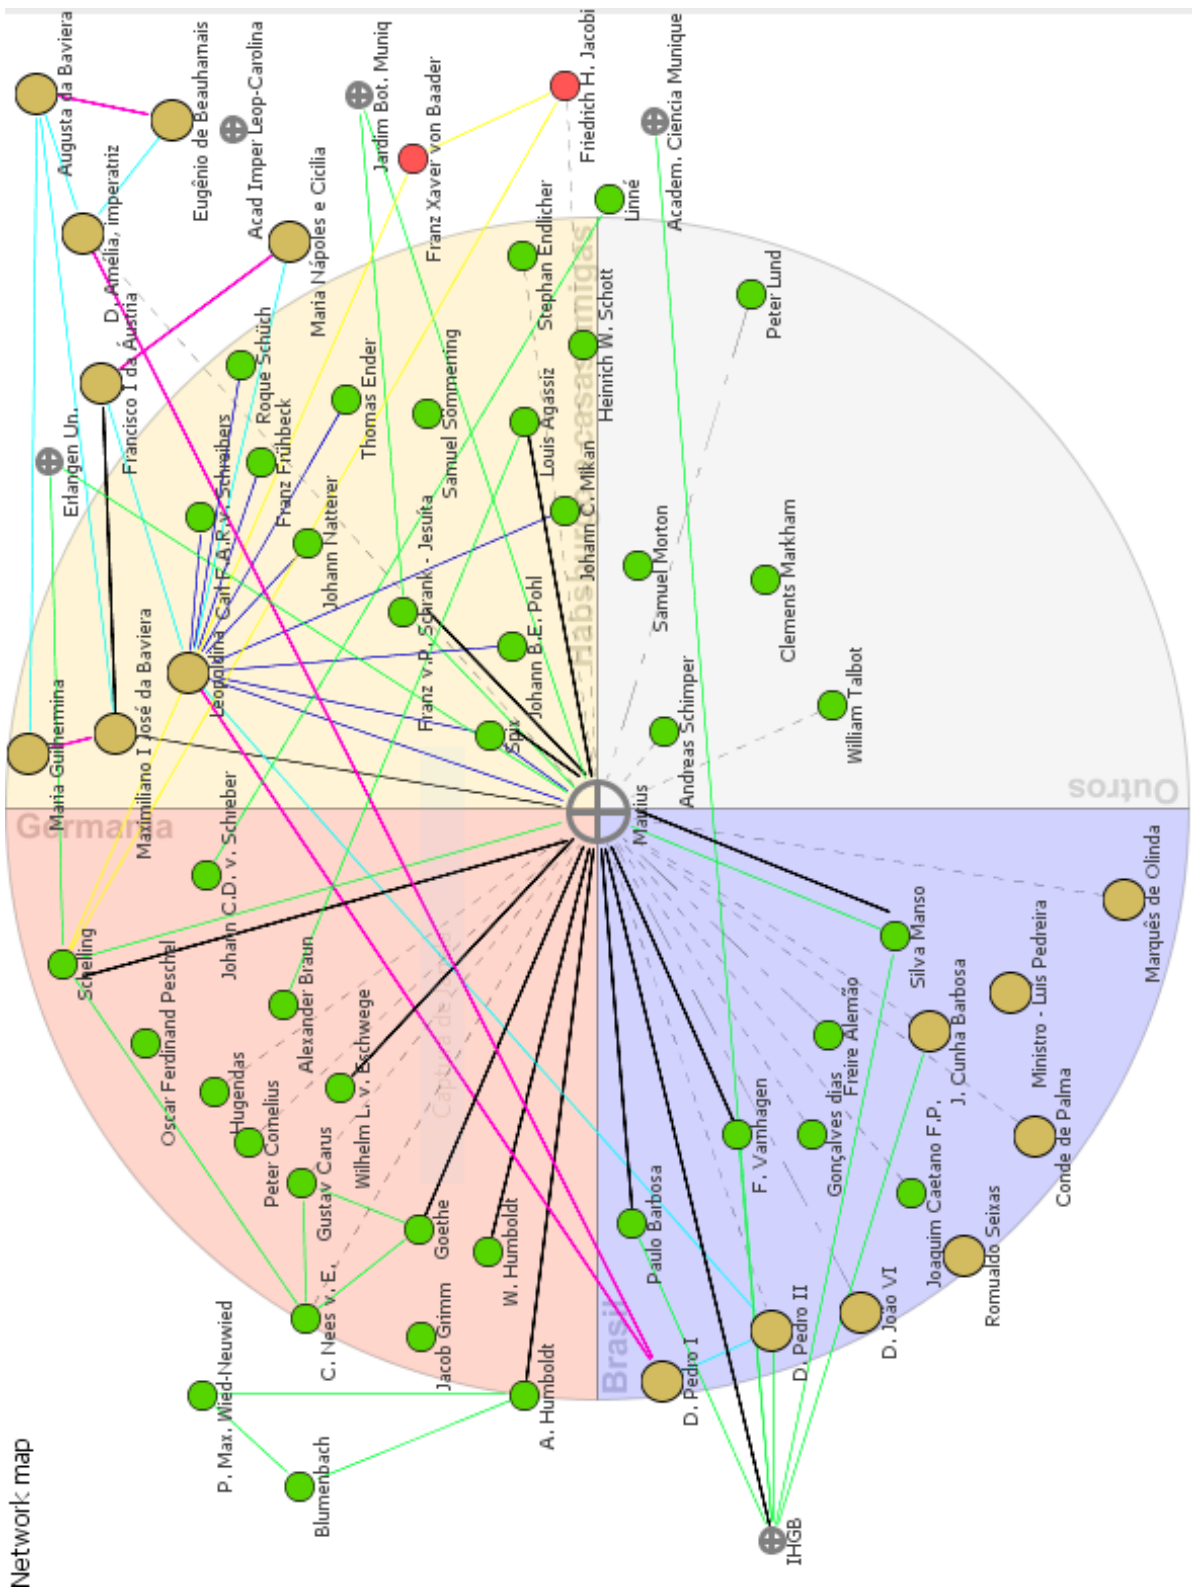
Network map

Augusta da Baviera
Eugênio de Beauharnais
Acad Imper Leop-Carolina
Jardim Bot. Muniq
Franz Xaver von Baader
Friedrich H. Jacobi
Academ. Ciencia Munique
D. Amélia, imperatriz
Maria Nápoles e Cicília
Francisco I da Áustria
Erlangen Un.
Roque Schüch
Franz Frühbeck
Carl F.A.R. v. Schreibers
Thomas Ender
Samuel Sömmering
Stephan Endlicher
Linné
Heinrich W. Schott
Peter Lund
Louis Agassiz
Johann C. Mikan
Johann Natterer
Franz v.P. Schrank - Jesuíta
Leopoldina
Johann B.E. Pohl
Samuel Morton
Clements Markham
Maximiliano I José da Baviera
Maria Guilhermina
Spix
Andreas Schimper
William Talbot
Martius
Outros
Germania
Habsburgos
Johann C.D. v. Schieber
Schelling
Oscar Ferdinand Peschel
Alexander Braun
Hugendas
Peter Cornelius
Wilhelm L. v. Eschwege
Gustav Carus
Goethe
C. Nees v. E.
W. Humboldt
Jacob Grimm
A. Humboldt
P. Max. Wied-Neuwied
Blumenbach
Silva Manso
Marquês de Olinda
Ministro - Luís Pedreira
J. Cunha Barbosa
Freire Alemão
Gonçalves dias
F. Varnhagen
Conde de Palma
Joaquim Caetano F.P.
Romualdo Seixas
Paulo Barbosa
D. João VI
D. Pedro II
D. Pedro I
Brasil
IHGB